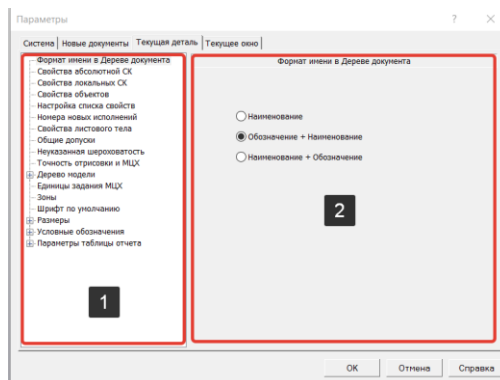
Параметры

?

×

Система | Новые документы | Текущая деталь | Текущее окно

Формат имени в Дереве документа
Свойства абсолютной СК
Свойства локальных СК
Свойства объектов
Настройка списка свойств
Номера новых исполнений
Свойства листового тела
Общие допуски
Неуказанная шероховатость
Точность отрисовки и МЦХ
Дерево модели
Единицы задания МЦХ
Зоны
Шрифт по умолчанию
Размеры
Условные обозначения
Параметры таблицы отчета

1

Формат имени в Дереве документа

Наименование
Обозначение + Наименование
Наименование + Обозначение

2

ОК

Отмена

Справка